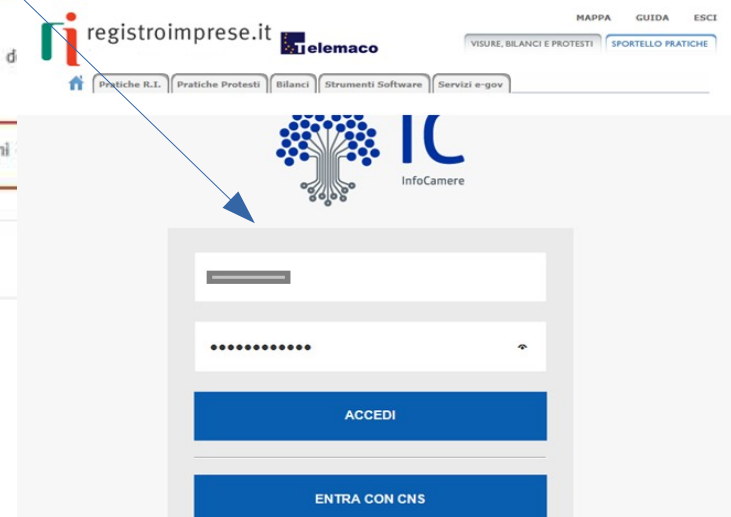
registroimprese.it

Telemaco

MAPPA GUIDA ESCI

VISURE, BILANCI E PROTESTI SPORTELLO PRATICHE

Pratiche R.I. Pratiche Protesti Bilanci Strumenti Software Servizi e-gov

d

ni

IC

InfoCamere

••••••••••••

ACCEDI

ENTRA CON CNS